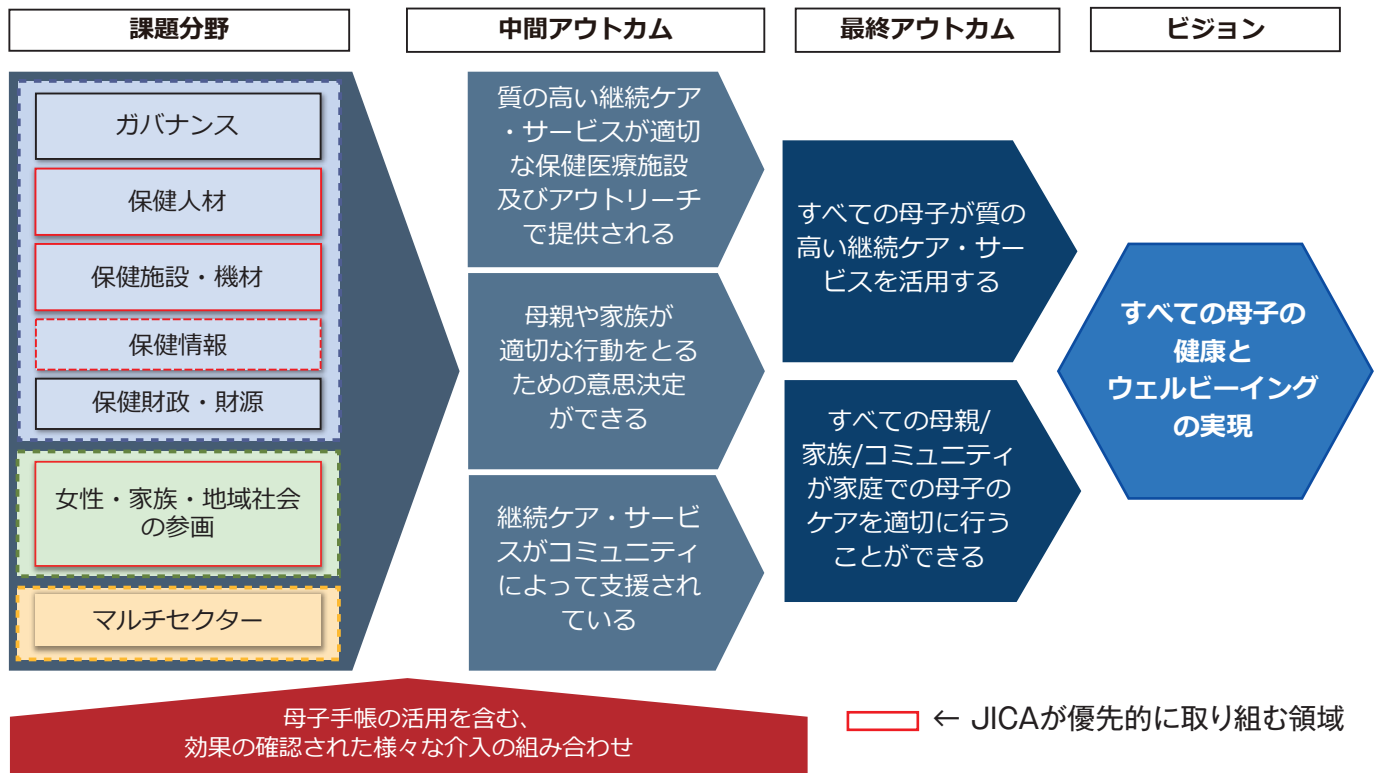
課題分野

中間アウトカム

最終アウトカム

ビジョン

ガバナンス

保健人材

保健施設・機材

保健情報

保健財政・財源

女性・家族・地域社会の参画

マルチセクター

質の高い継続ケア・サービスが適切な保健医療施設及びアウトリーチで提供される

母親や家族が適切な行動をとるための意思決定ができる

継続ケア・サービスがコミュニティによって支援されている

すべての母子が質の高い継続ケア・サービスを活用する

すべての母親/家族/コミュニティが家庭での母子のケアを適切に行うことができる

すべての母子の健康とウェルビーイングの実現

母子手帳の活用を含む、効果の確認された様々な介入の組み合わせ

← JICAが優先的に取り組む領域